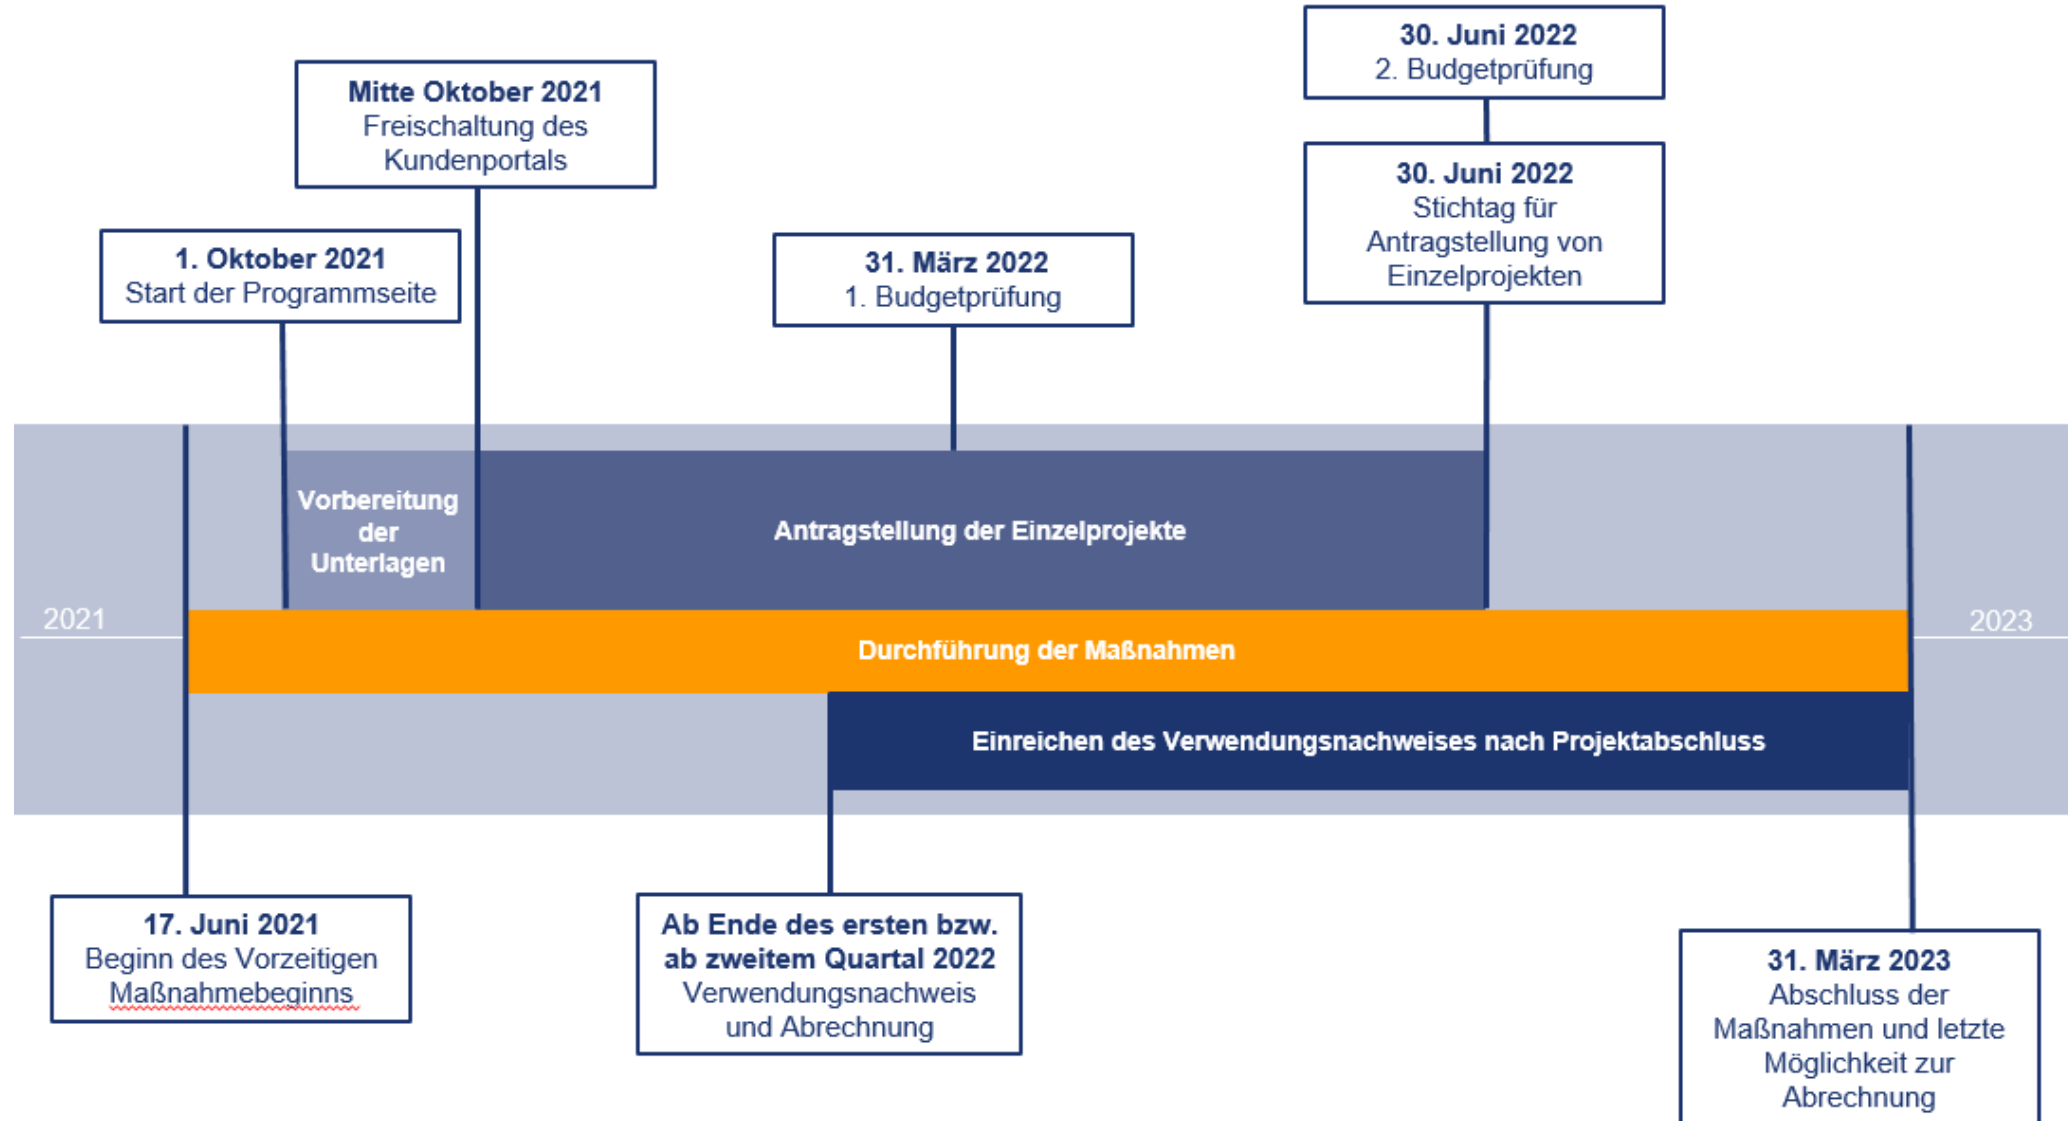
30. Juni 2022
2. Budgetprüfung

Mitte Oktober 2021
Freischaltung des Kundenportals

30. Juni 2022
Stichtag für Antragstellung von Einzelprojekten

1. Oktober 2021
Start der Programmseite

31. März 2022
1. Budgetprüfung

Vorbereitung der Unterlagen

Antragstellung der Einzelprojekte

2021

Durchführung der Maßnahmen

2023

Einreichen des Verwendungsnachweises nach Projektabschluss

17. Juni 2021
Beginn des Vorzeitigen Maßnahmebeginns

Ab Ende des ersten bzw. ab zweitem Quartal 2022
Verwendungsnachweis und Abrechnung

31. März 2023
Abschluss der Maßnahmen und letzte Möglichkeit zur Abrechnung